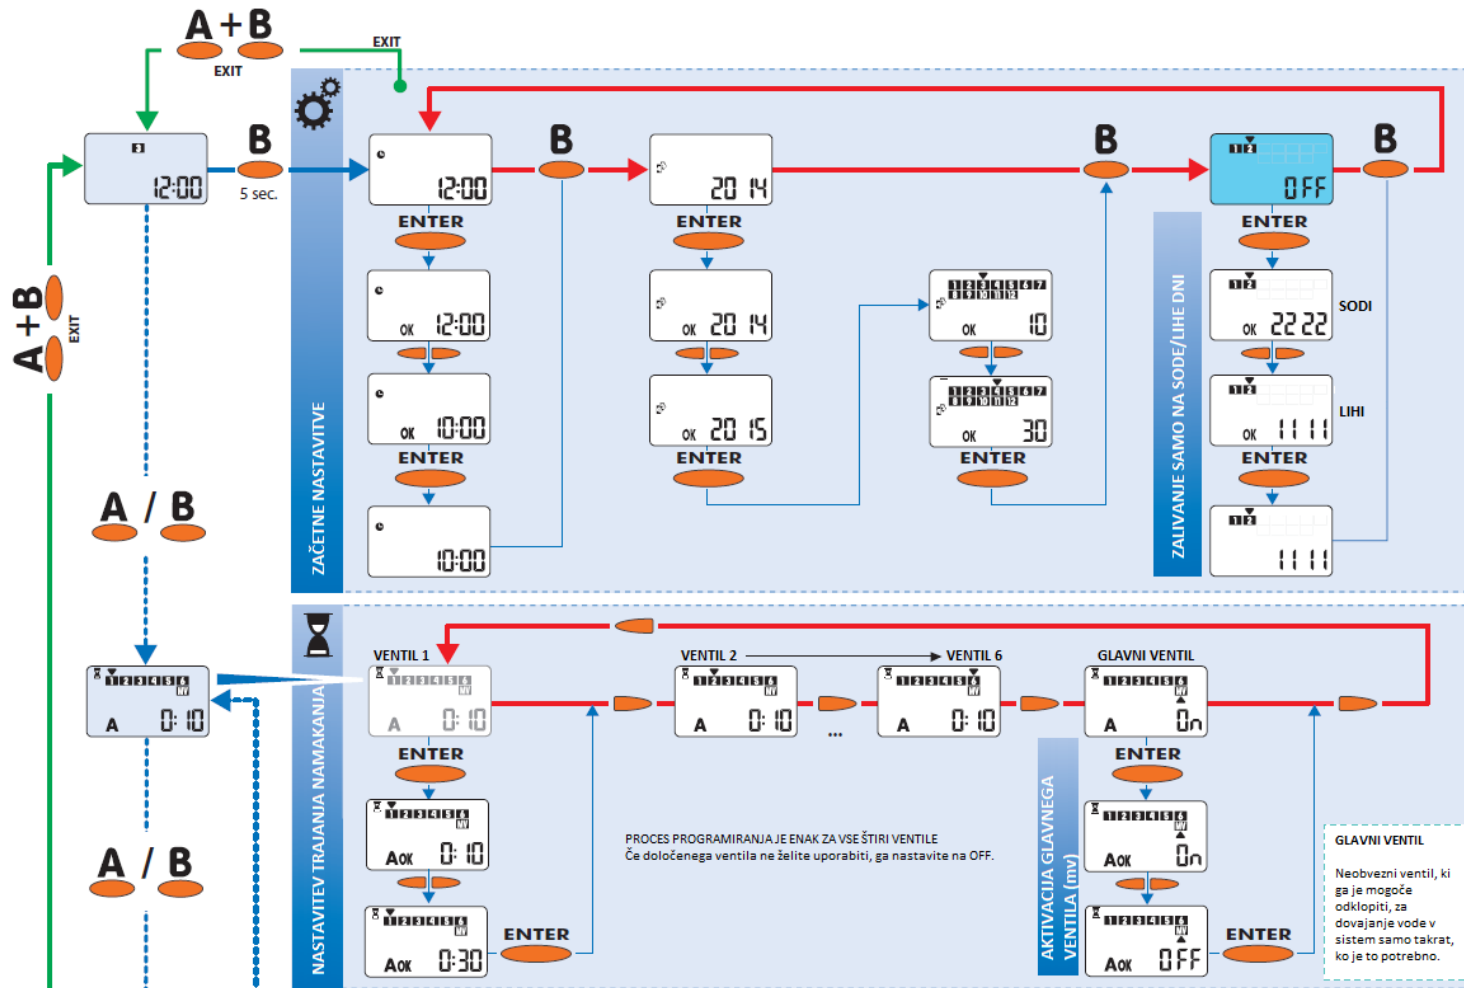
A + B
EXIT
EXIT
12:00
B
5 sec.
A + B
EXIT
ZAČETNE NASTAVITVE
12:00
ENTER
OK 12:00
OK 10:00
ENTER
10:00
B
20 14
ENTER
OK 20 14
OK 20 15
ENTER
1 2 3 4 5 6 7 8 9 10 11 12
OK 10
1 2 3 4 5 6 7 8 9 10 11 12
OK 30
ENTER
B
ZALIVANJE SAMO NA SODE/LIHE DNI
1 2
OFF
ENTER
1 2
OK 22 22
SODI
1 2
OK 11 11
LIHI
ENTER
1 2
11 11
B
A / B
1 2 3 4 5 6 MV
A 0:10
A / B
NASTAVITEV TRAJANJA NAMAKANJA
VENTIL 1
1 2 3 4 5 6 MV
A 0:10
ENTER
1 2 3 4 5 6 MV
A OK 0:10
1 2 3 4 5 6 MV
A OK 0:30
ENTER
VENTIL 2
1 2 3 4 5 6 MV
A 0:10
...
VENTIL 6
1 2 3 4 5 6 MV
A 0:10
PROCES PROGRAMIRANJA JE ENAK ZA VSE ŠTIRI VENTILE
Če določenega ventila ne želite uporabiti, ga nastavite na OFF.
GLAVNI VENTIL
1 2 3 4 5 6 MV
A On
ENTER
AKTIVACIJA GLAVNEGA VENTILA (mv)
1 2 3 4 5 6 MV
A OK On
1 2 3 4 5 6 MV
A OK OFF
ENTER
GLAVNI VENTIL
Neobvezni ventil, ki ga je mogoče odklopiti, za dovajanje vode v sistem samo takrat, ko je to potrebno.